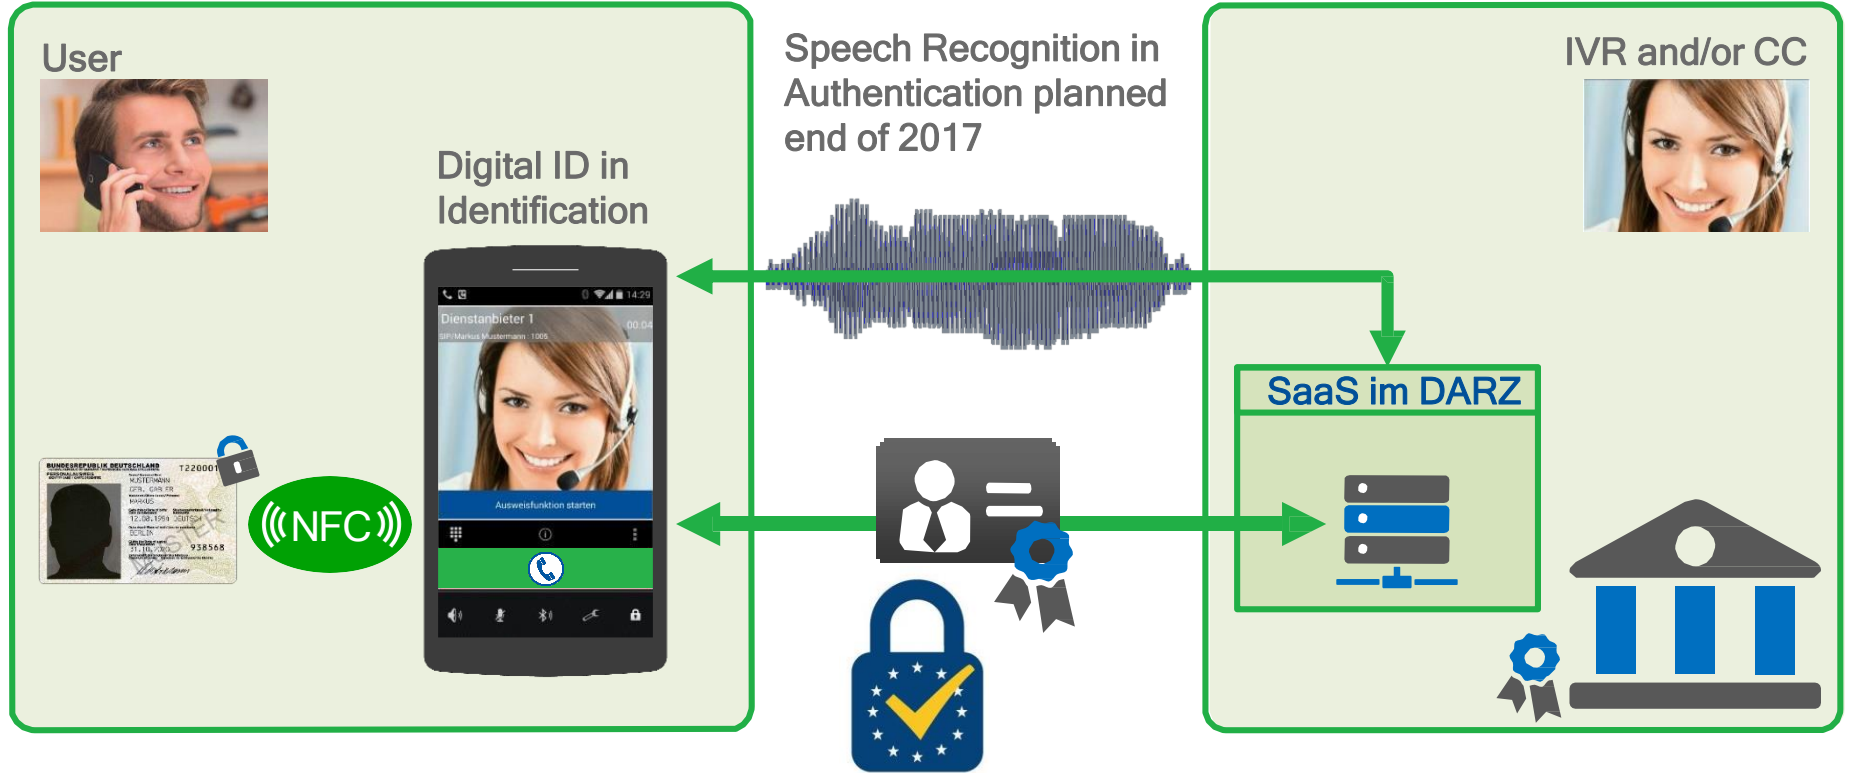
User

Digital ID in Identification

Speech Recognition in Authentication planned end of 2017

IVR and/or CC

14:29

Dienstanbieter 1

00:04

SIP/Markus Mustermann : 1005

Ausweisfunktion starten

BUNDESREPUBLIK DEUTSCHLAND

T220001

MUSTERMANN

GEB. GABLER

ERIKA

12.08.1964 DEUTSCH

BERLIN

31.10.2020

938568

MUSTER

NFC

SaaS im DARZ